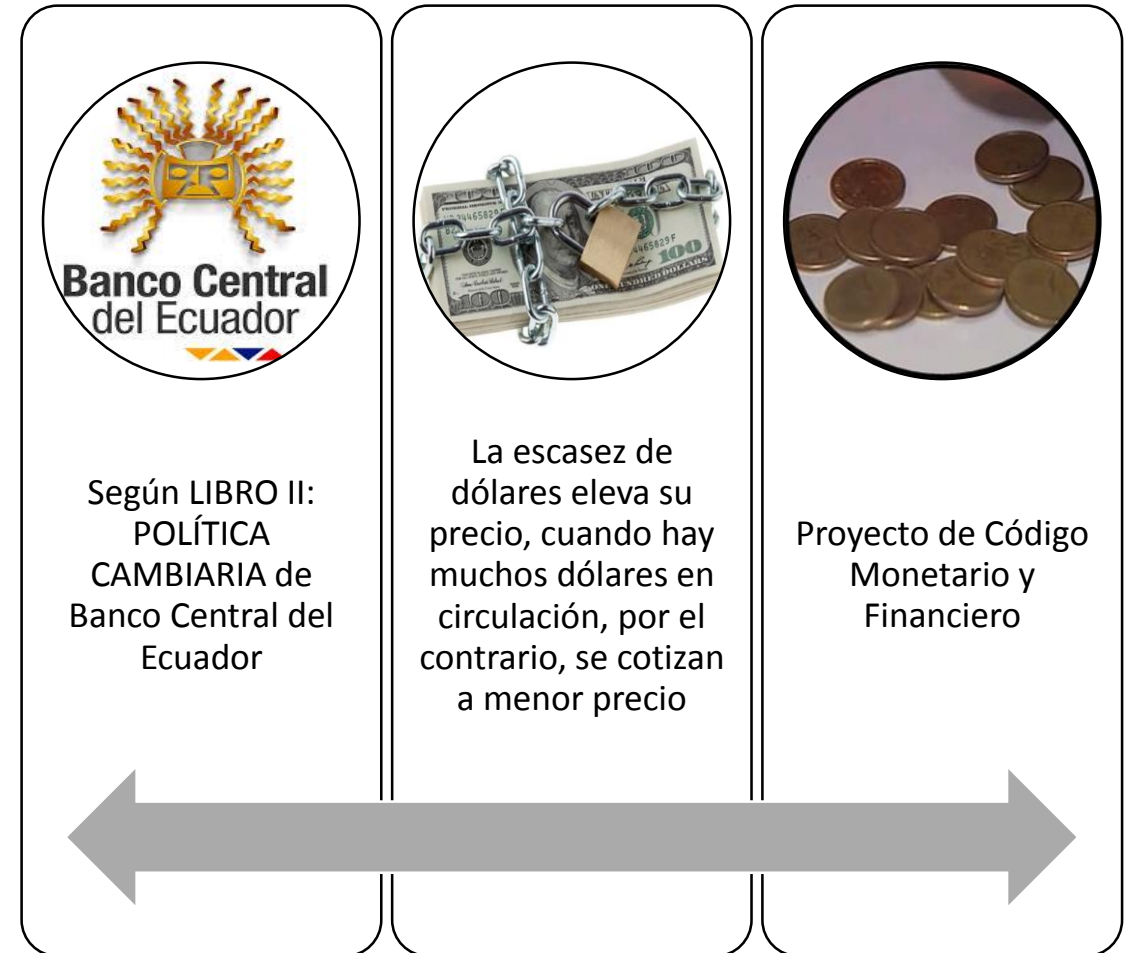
Banco Central del Ecuador

Según LIBRO II: POLÍTICA CAMBIARIA de Banco Central del Ecuador

La escasez de dólares eleva su precio, cuando hay muchos dólares en circulación, por el contrario, se cotizan a menor precio

Proyecto de Código Monetario y Financiero